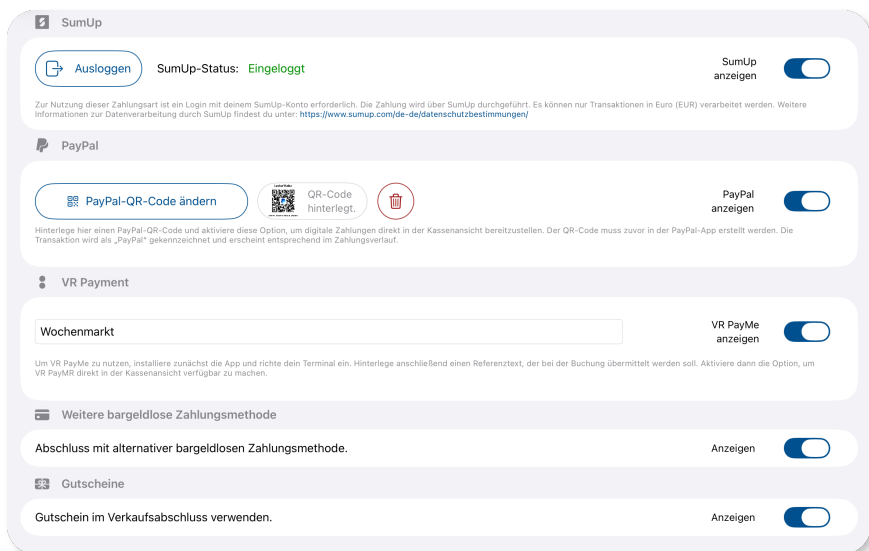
SumUp

Ausloggen SumUp-Status: Eingeloggt

SumUp anzeigen

Zur Nutzung dieser Zahlungsart ist ein Login mit deinem SumUp-Konto erforderlich. Die Zahlung wird über SumUp durchgeführt. Es können nur Transaktionen in Euro (EUR) verarbeitet werden. Weitere Informationen zur Datenverarbeitung durch SumUp findest du unter: https://www.sumup.com/de-de/datenschutzbestimmungen/

PayPal

PayPal-QR-Code ändern

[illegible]

QR-Code hinterlegt.

PayPal anzeigen

Hinterlege hier einen PayPal-QR-Code und aktiviere diese Option, um digitale Zahlungen direkt in der Kassenansicht bereitzustellen. Der QR-Code muss zuvor in der PayPal-App erstellt werden. Die Transaktion wird als „PayPal" gekennzeichnet und erscheint entsprechend im Zahlungsverlauf.

VR Payment

Wochenmarkt

VR PayMe anzeigen

Um VR PayMe zu nutzen, installiere zunächst die App und richte dein Terminal ein. Hinterlege anschließend einen Referenztext, der bei der Buchung übermittelt werden soll. Aktiviere dann die Option, um VR PayMR direkt in der Kassenansicht verfügbar zu machen.

Weitere bargeldlose Zahlungsmethode

Abschluss mit alternativer bargeldlosen Zahlungsmethode.

Anzeigen

Gutscheine

Gutschein im Verkaufsabschluss verwenden.

Anzeigen